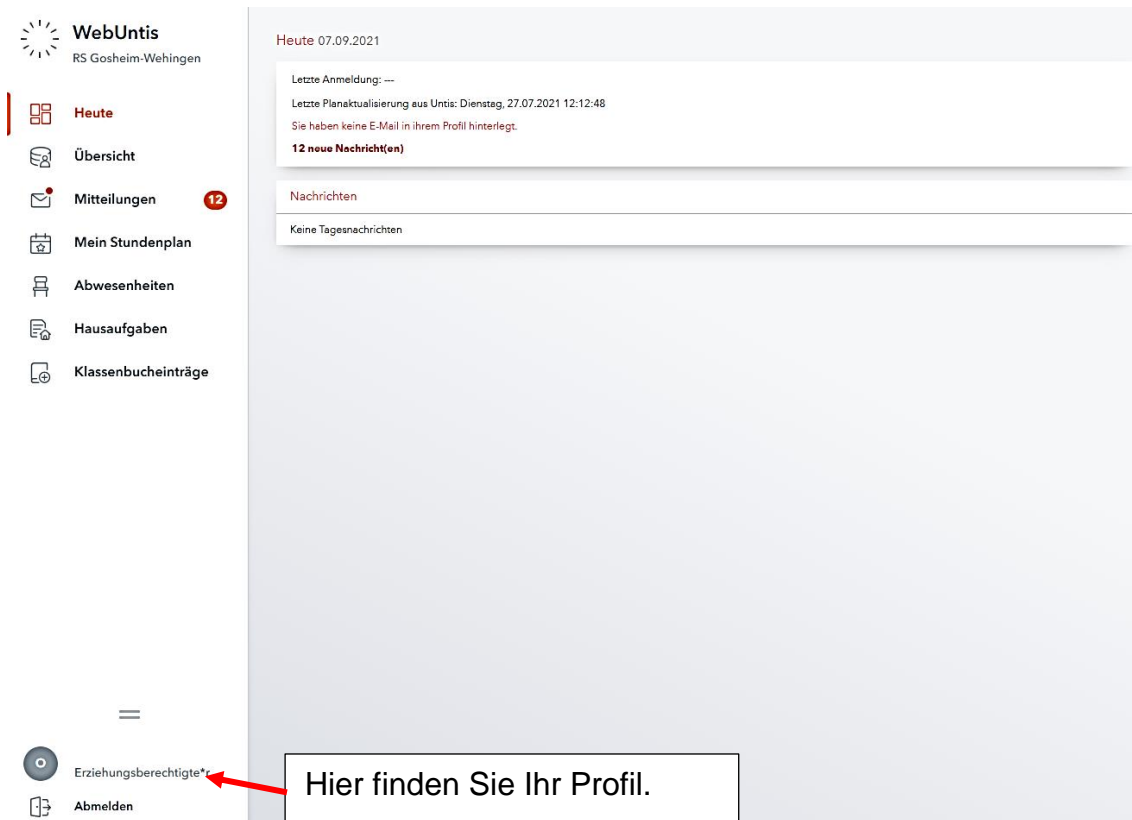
WebUntis
RS Gosheim-Wehingen

Heute
Übersicht
Mitteilungen 12
Mein Stundenplan
Abwesenheiten
Hausaufgaben
Klassenbucheinträge

Erziehungsberechtigte*r
Abmelden

Heute 07.09.2021

Letzte Anmeldung: ---
Letzte Planaktualisierung aus Untis: Dienstag, 27.07.2021 12:12:48
Sie haben keine E-Mail in ihrem Profil hinterlegt.
12 neue Nachricht(en)

Nachrichten
Keine Tagesnachrichten

Hier finden Sie Ihr Profil.